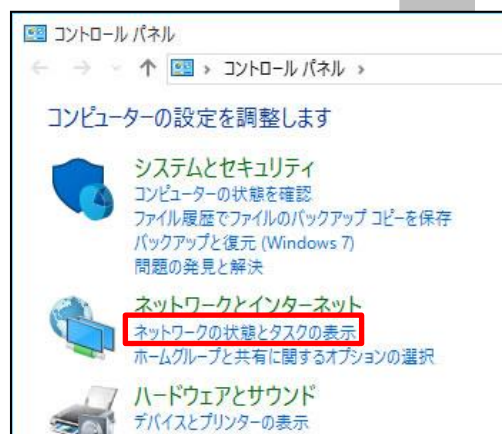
コントロール パネル

コントロール パネル ›

コンピューターの設定を調整します

システムとセキュリティ
コンピューターの状態を確認
ファイル履歴でファイルのバックアップ コピーを保存
バックアップと復元 (Windows 7)
問題の発見と解決

ネットワークとインターネット
ネットワークの状態とタスクの表示
ホームグループと共有に関するオプションの選択

ハードウェアとサウンド
デバイスとプリンターの表示